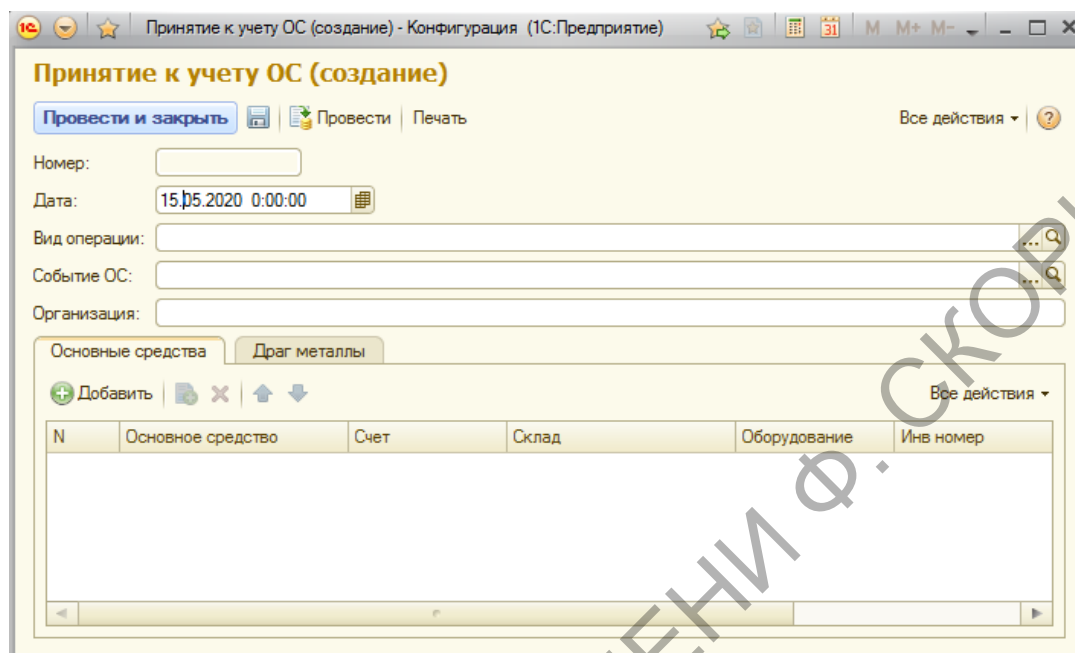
Принятие к учету ОС (создание) - Конфигурация (1С:Предприятие)

M M+ M-

Принятие к учету ОС (создание)

Провести и закрыть | Провести | Печать | Все действия

Номер:

Дата: 15.05.2020 0:00:00

Вид операции:

Событие ОС:

Организация:

Основные средства | Драг металлы

Добавить | Все действия

| N | Основное средство | Счет | Склад | Оборудование | Инв номер |
|---|---|---|---|---|---|

ЕНИ Ф. СКОР